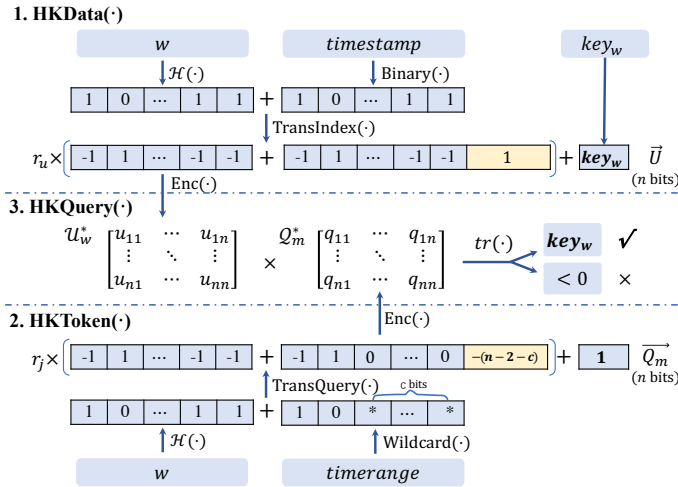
1. HKData(·)

$w$

$timestamp$

$key_w$

$\mathcal{H}(\cdot)$

Binary(·)

| 1 | 0 | ··· | 1 | 1 |

+

| 1 | 0 | ··· | 1 | 1 |

TransIndex(·)

$r_u \times$ ( | -1 | 1 | ··· | -1 | -1 | + | -1 | 1 | ··· | -1 | -1 | 1 | ) + $\boldsymbol{key_w}$ $\vec{U}$ (n bits)

Enc(·)

3. HKQuery(·)

$\mathcal{U}_w^* \begin{bmatrix} u_{11} & \cdots & u_{1n} \\ \vdots & \ddots & \vdots \\ u_{n1} & \cdots & u_{nn} \end{bmatrix} \times \mathcal{Q}_m^* \begin{bmatrix} q_{11} & \cdots & q_{1n} \\ \vdots & \ddots & \vdots \\ q_{n1} & \cdots & q_{nn} \end{bmatrix}$

$tr(\cdot)$

$\boldsymbol{key_w}$ ✓

$< 0$ ×

Enc(·)

2. HKToken(·)

$r_j \times$ ( | -1 | 1 | ··· | -1 | -1 | + | -1 | 1 | 0 | ··· | 0 | $-(n-2-c)$ | ) + | 1 | $\overrightarrow{Q_m}$ (n bits)

TransQuery(·)

c bits

| 1 | 0 | ··· | 1 | 1 |

+

| 1 | 0 | * | ... | * |

$\mathcal{H}(\cdot)$

Wildcard(·)

$w$

$timerange$